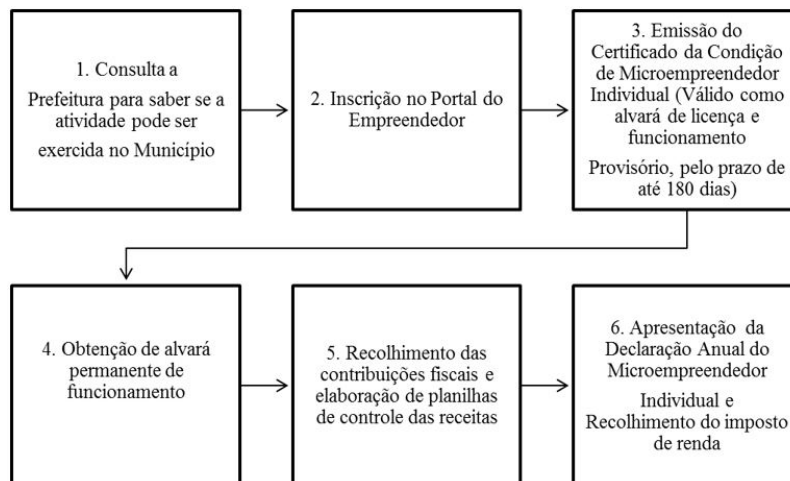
1. Consulta a Prefeitura para saber se a atividade pode ser exercida no Município

2. Inscrição no Portal do Empreendedor

3. Emissão do Certificado da Condição de Microempreendedor Individual (Válido como alvará de licença e funcionamento

Provisório, pelo prazo de até 180 dias)

4. Obtenção de alvará permanente de funcionamento

5. Recolhimento das contribuições fiscais e elaboração de planilhas de controle das receitas

6. Apresentação da Declaração Anual do Microempreendedor

Individual e Recolhimento do imposto de renda